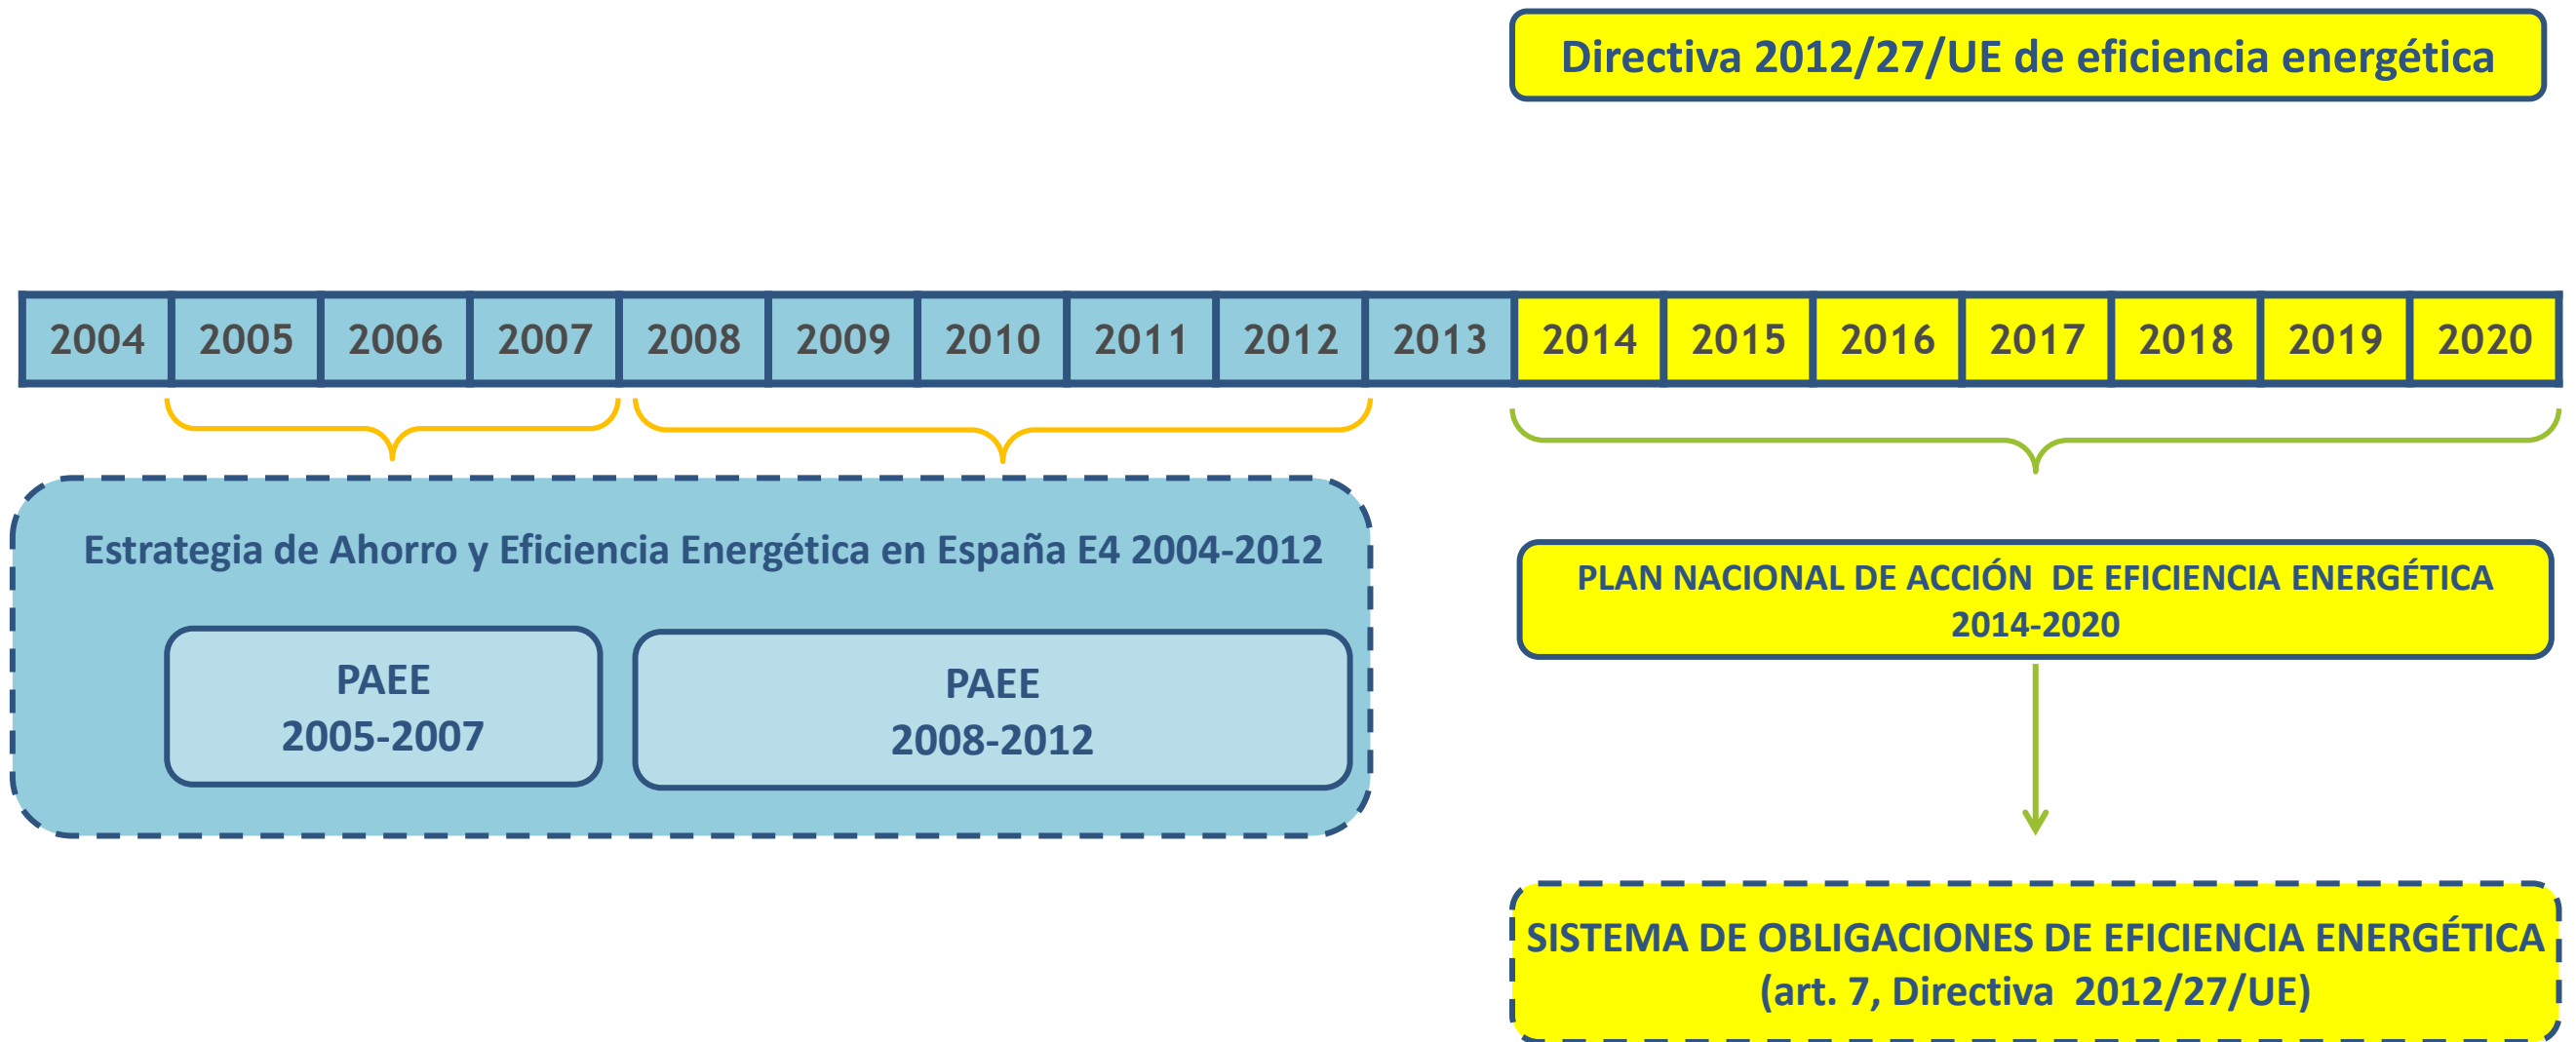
Directiva 2012/27/UE de eficiencia energética

| 2004 | 2005 | 2006 | 2007 | 2008 | 2009 | 2010 | 2011 | 2012 | 2013 | 2014 | 2015 | 2016 | 2017 | 2018 | 2019 | 2020 |
|---|---|---|---|---|---|---|---|---|---|---|---|---|---|---|---|---|

Estrategia de Ahorro y Eficiencia Energética en España E4 2004-2012

PAEE
2005-2007

PAEE
2008-2012

PLAN NACIONAL DE ACCIÓN DE EFICIENCIA ENERGÉTICA
2014-2020

SISTEMA DE OBLIGACIONES DE EFICIENCIA ENERGÉTICA
(art. 7, Directiva 2012/27/UE)